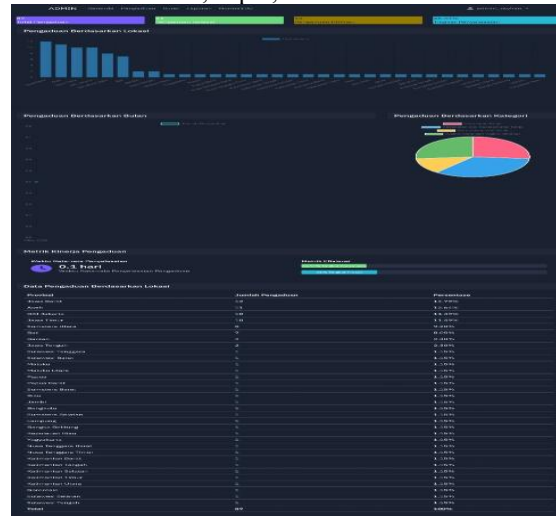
ADMIN

Pengaduan Berdasarkan Lokasi

Pengaduan Berdasarkan Bulan

Pengaduan Berdasarkan Kategori

Metrik Kinerja Pengaduan

0.1 hari

Data Pengaduan Berdasarkan Lokasi

| Provinsi | Jumlah Pengaduan | Persentase |
|---|---|---|
| Jawa Barat | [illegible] | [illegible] |
| Aceh | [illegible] | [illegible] |
| DKI Jakarta | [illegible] | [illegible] |
| Jawa Timur | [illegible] | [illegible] |
| Sumatera Utara | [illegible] | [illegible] |
| Bali | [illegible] | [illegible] |
| Banten | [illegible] | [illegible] |
| Jawa Tengah | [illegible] | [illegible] |
| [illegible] | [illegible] | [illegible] |
| Total | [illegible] | 100% |